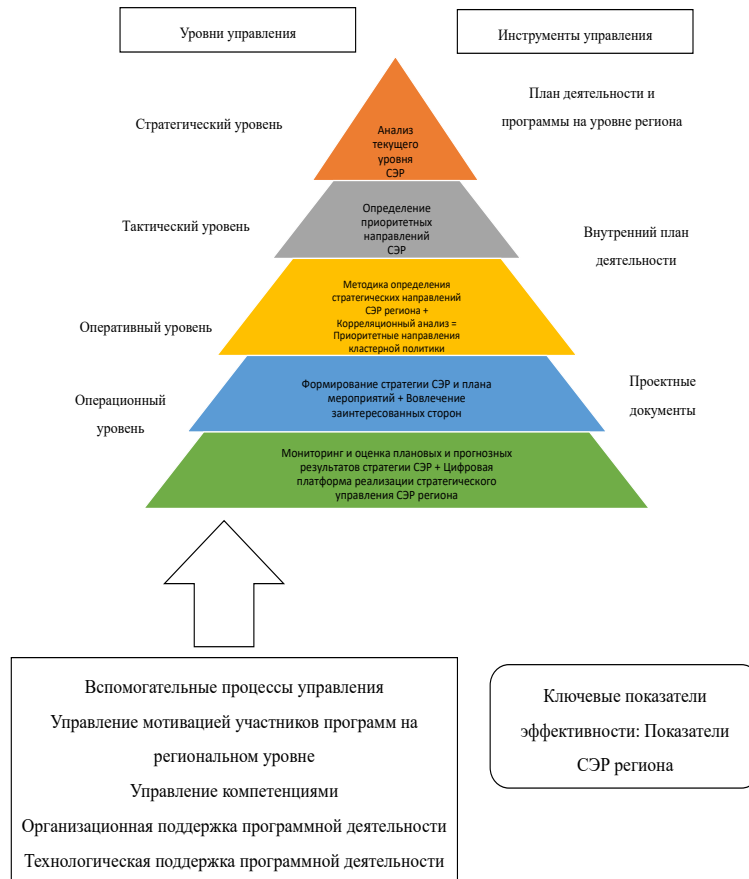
Уровни управления

Инструменты управления

Стратегический уровень

Анализ текущего уровня СЭР

План деятельности и программы на уровне региона

Тактический уровень

Определение приоритетных направлений СЭР

Внутренний план деятельности

Оперативный уровень

Методика определения стратегических направлений СЭР региона + Корреляционный анализ = Приоритетные направления кластерной политики

Операционный уровень

Формирование стратегии СЭР и плана мероприятий + Вовлечение заинтересованных сторон

Проектные документы

Мониторинг и оценка плановых и прогнозных результатов стратегии СЭР + Цифровая платформа реализации стратегического управления СЭР региона

Вспомогательные процессы управления
Управление мотивацией участников программ на региональном уровне
Управление компетенциями
Организационная поддержка программной деятельности
Технологическая поддержка программной деятельности

Ключевые показатели эффективности: Показатели СЭР региона